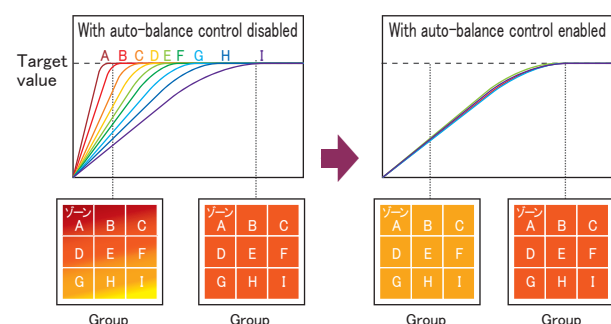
With auto-balance control disabled

Target value

A B C D E F G H I

ゾーン
| A | B | C |
|---|---|---|
| D | E | F |
| G | H | I |

Group

ゾーン
| A | B | C |
|---|---|---|
| D | E | F |
| G | H | I |

Group

With auto-balance control enabled

ゾーン
| A | B | C |
|---|---|---|
| D | E | F |
| G | H | I |

Group

ゾーン
| A | B | C |
|---|---|---|
| D | E | F |
| G | H | I |

Group